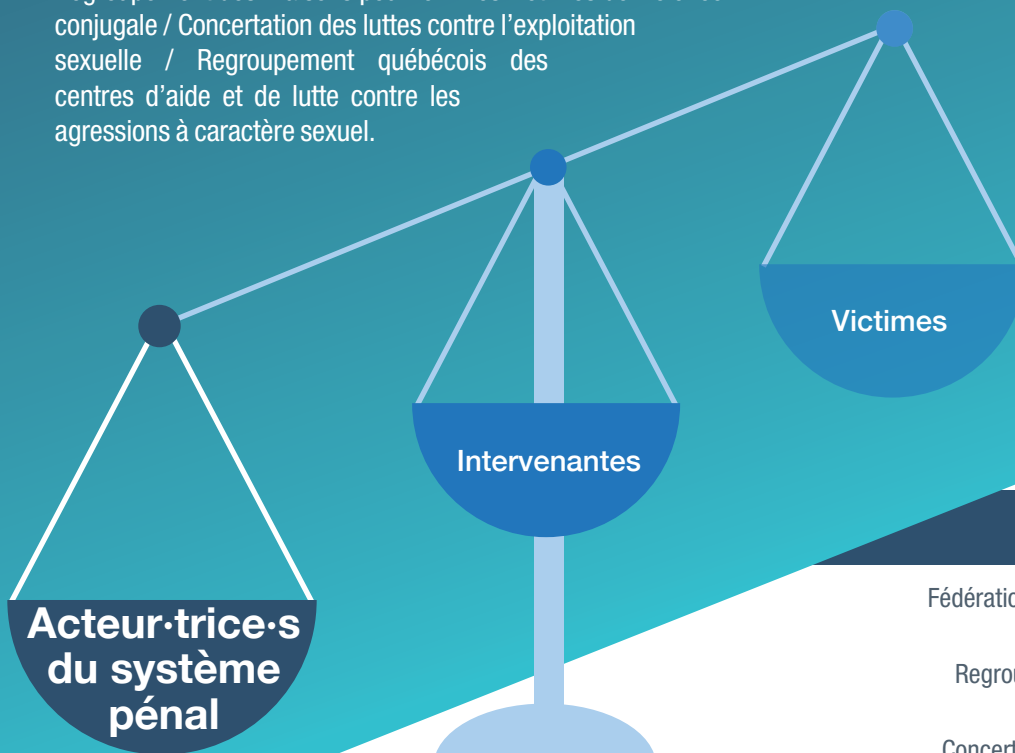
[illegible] conjugale / Concertation des luttes contre l'exploitation sexuelle / Regroupement québécois des centres d'aide et de lutte contre les agressions à caractère sexuel.

Victimes

Intervenantes

Acteur·trice·s du système pénal

Fédératio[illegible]

Regrou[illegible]

Concert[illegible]